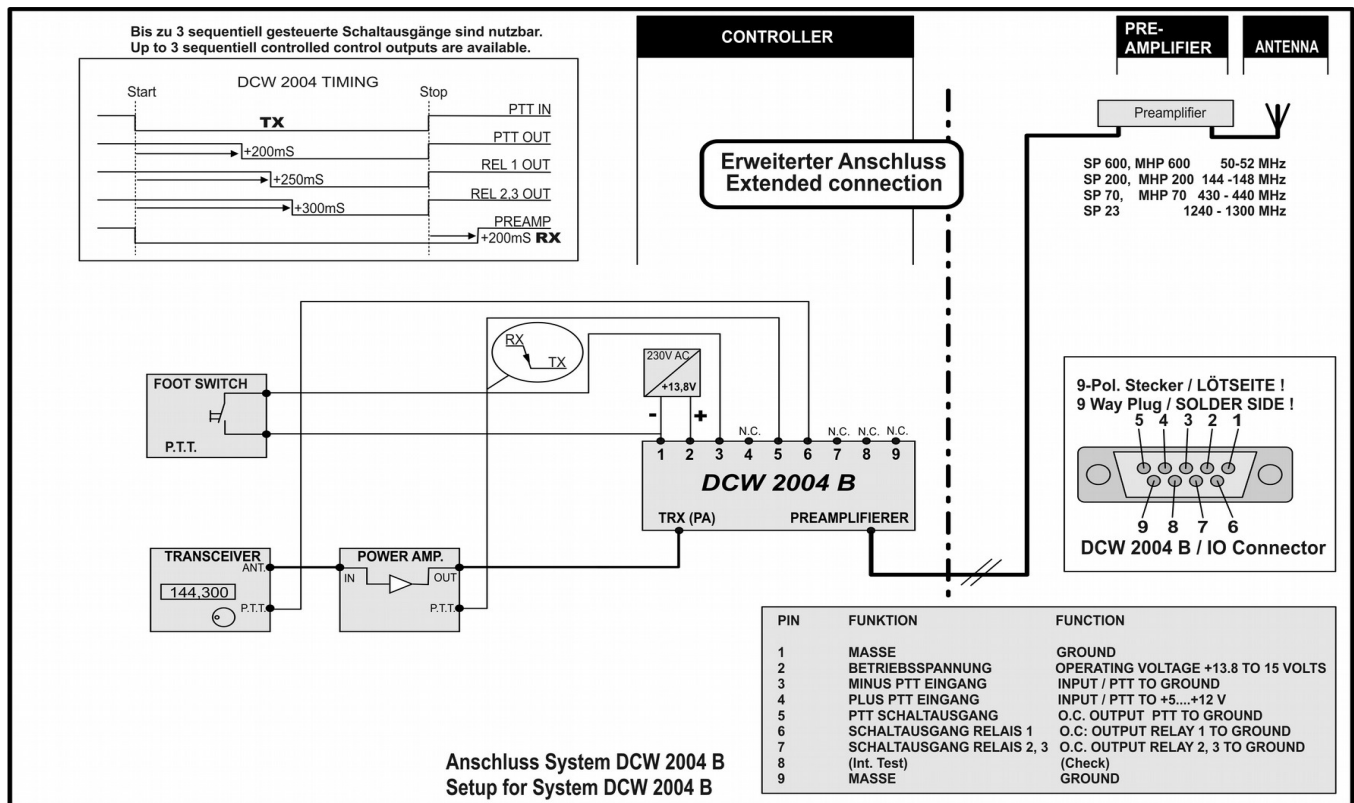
Bis zu 3 sequentiell gesteuerte Schaltausgänge sind nutzbar.
Up to 3 sequentiell controlled control outputs are available.

DCW 2004 TIMING

Start

Stop

PTT IN

TX

PTT OUT

+200mS

REL 1 OUT

+250mS

REL 2,3 OUT

+300mS

PREAMP

+200mS RX

CONTROLLER

Erweiterter Anschluss
Extended connection

PRE-AMPLIFIER

ANTENNA

Preamplifier

| | |
|---|---|
| SP 600, MHP 600 | 50-52 MHz |
| SP 200, MHP 200 | 144 -148 MHz |
| SP 70, MHP 70 | 430 - 440 MHz |
| SP 23 | 1240 - 1300 MHz |

RX

TX

230V AC

+13,8V

-

+

FOOT SWITCH

P.T.T.

N.C. N.C. N.C. N.C.

1 2 3 4 5 6 7 8 9

DCW 2004 B

TRX (PA)

PREAMPLIFIERER

TRANSCEIVER

ANT.

144,300

P.T.T.

POWER AMP.

IN

OUT

P.T.T.

9-Pol. Stecker / LÖTSEITE !
9 Way Plug / SOLDER SIDE !

5 4 3 2 1

9 8 7 6

DCW 2004 B / IO Connector

| PIN | FUNKTION | FUNCTION |
|---|---|---|
| 1 | MASSE | GROUND |
| 2 | BETRIEBSSPANNUNG | OPERATING VOLTAGE +13.8 TO 15 VOLTS |
| 3 | MINUS PTT EINGANG | INPUT / PTT TO GROUND |
| 4 | PLUS PTT EINGANG | INPUT / PTT TO +5....+12 V |
| 5 | PTT SCHALTAUSGANG | O.C. OUTPUT PTT TO GROUND |
| 6 | SCHALTAUSGANG RELAIS 1 | O.C: OUTPUT RELAY 1 TO GROUND |
| 7 | SCHALTAUSGANG RELAIS 2, 3 | O.C. OUTPUT RELAY 2, 3 TO GROUND |
| 8 | (Int. Test) | (Check) |
| 9 | MASSE | GROUND |

Anschluss System DCW 2004 B
Setup for System DCW 2004 B